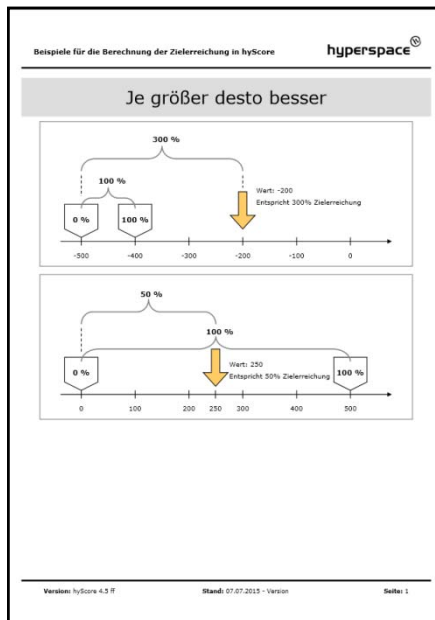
Beispiele für die Berechnung der Zielerreichung in hyScore

hyperspace®

Je größer desto besser

300 %

100 %

0 %

100 %

Wert: -200
Entspricht 300% Zielerreichung

-500 -400 -300 -200 -100 0

50 %

100 %

0 %

Wert: 250
Entspricht 50% Zielerreichung

100 %

0 100 200 250 300 400 500

Version: hyScore 4.5 ff

Stand: 07.07.2015 - Version

Seite: 1